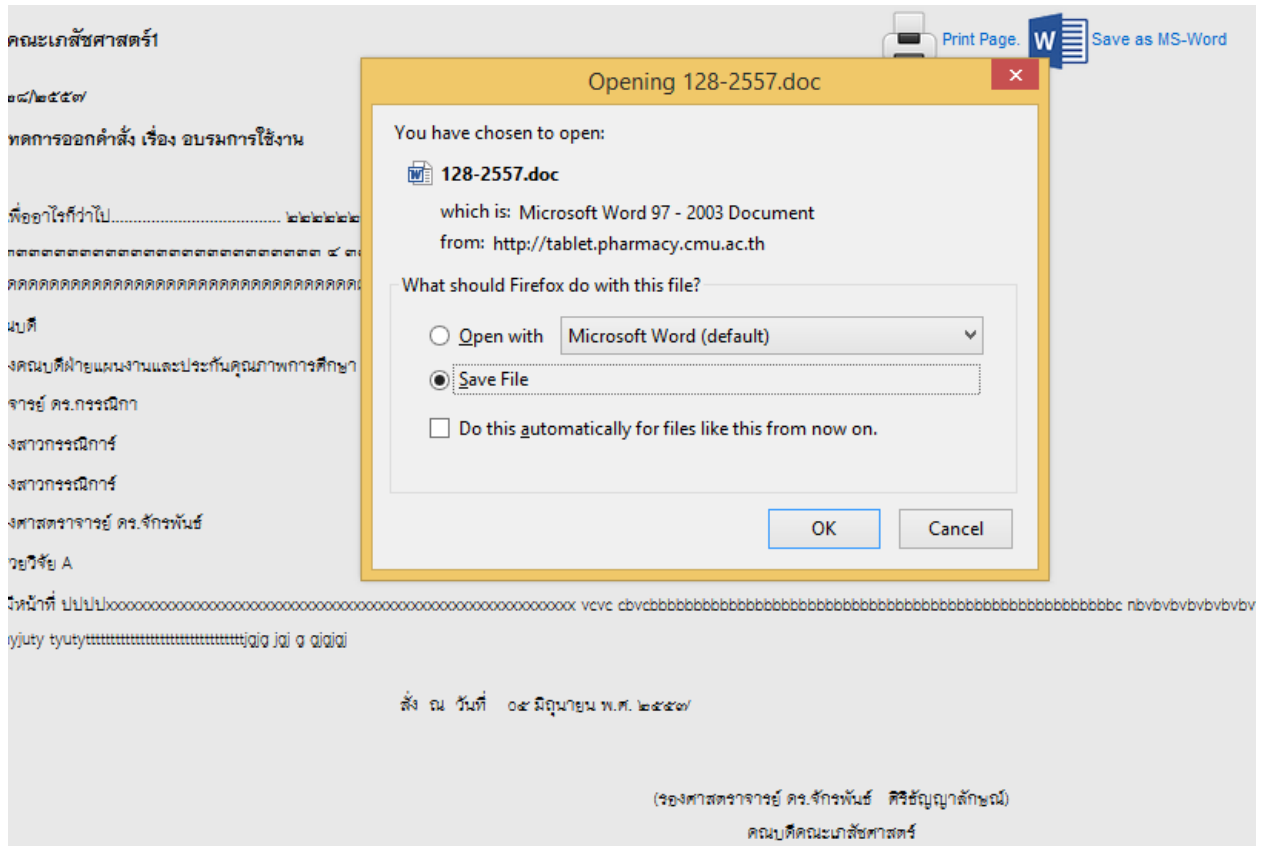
คณะเภสัชศาสตร์1

Print Page.

Save as MS-Word

๑๘/๒๕๕๗

ทดการออกคำสั่ง เรื่อง อบรมการใช้งาน

พื่ออาไรก็ว่าไป...................................... ๒๒๒๒๒๒

ททททททททททททททททททททททททททททท ๔ ท

คคคคคคคคคคคคคคคคคคคคคคคคคคคคคคคคคคค

นบดี

งคณบดีฝ่ายแผนงานและประกันคุณภาพการศึกษา

จารย์ ดร.กรรณิกา

งสาวกรรณิการ์

งสาวกรรณิการ์

งศาสตราจารย์ ดร.จักรพันธ์

วยวิจัย A

ีหน้าที่ ปปปปxxxxxxxxxxxxxxxxxxxxxxxxxxxxxxxxxxxxxxxxxxxxxxxxxxxxxxxxxxxxx vcvc cbvcbbbbbbbbbbbbbbbbbbbbbbbbbbbbbbbbbbbbbbbbbbbbbbbbbbbbbbbbbc nbvbvbvbvbvbv

yjuty tyutyttttttttttttttttttttttttttttttttttjgjg jgj g gjgjgj

สั่ง ณ วันที่ ๐๕ มิถุนายน พ.ศ. ๒๕๕๗

(รองศาสตราจารย์ ดร.จักรพันธ์ ศิริธัญญาลักษณ์)

คณบดีคณะเภสัชศาสตร์

Opening 128-2557.doc

You have chosen to open:

128-2557.doc

which is: Microsoft Word 97 - 2003 Document

from: http://tablet.pharmacy.cmu.ac.th

What should Firefox do with this file?

Open with

Microsoft Word (default)

Save File

Do this automatically for files like this from now on.

OK

Cancel